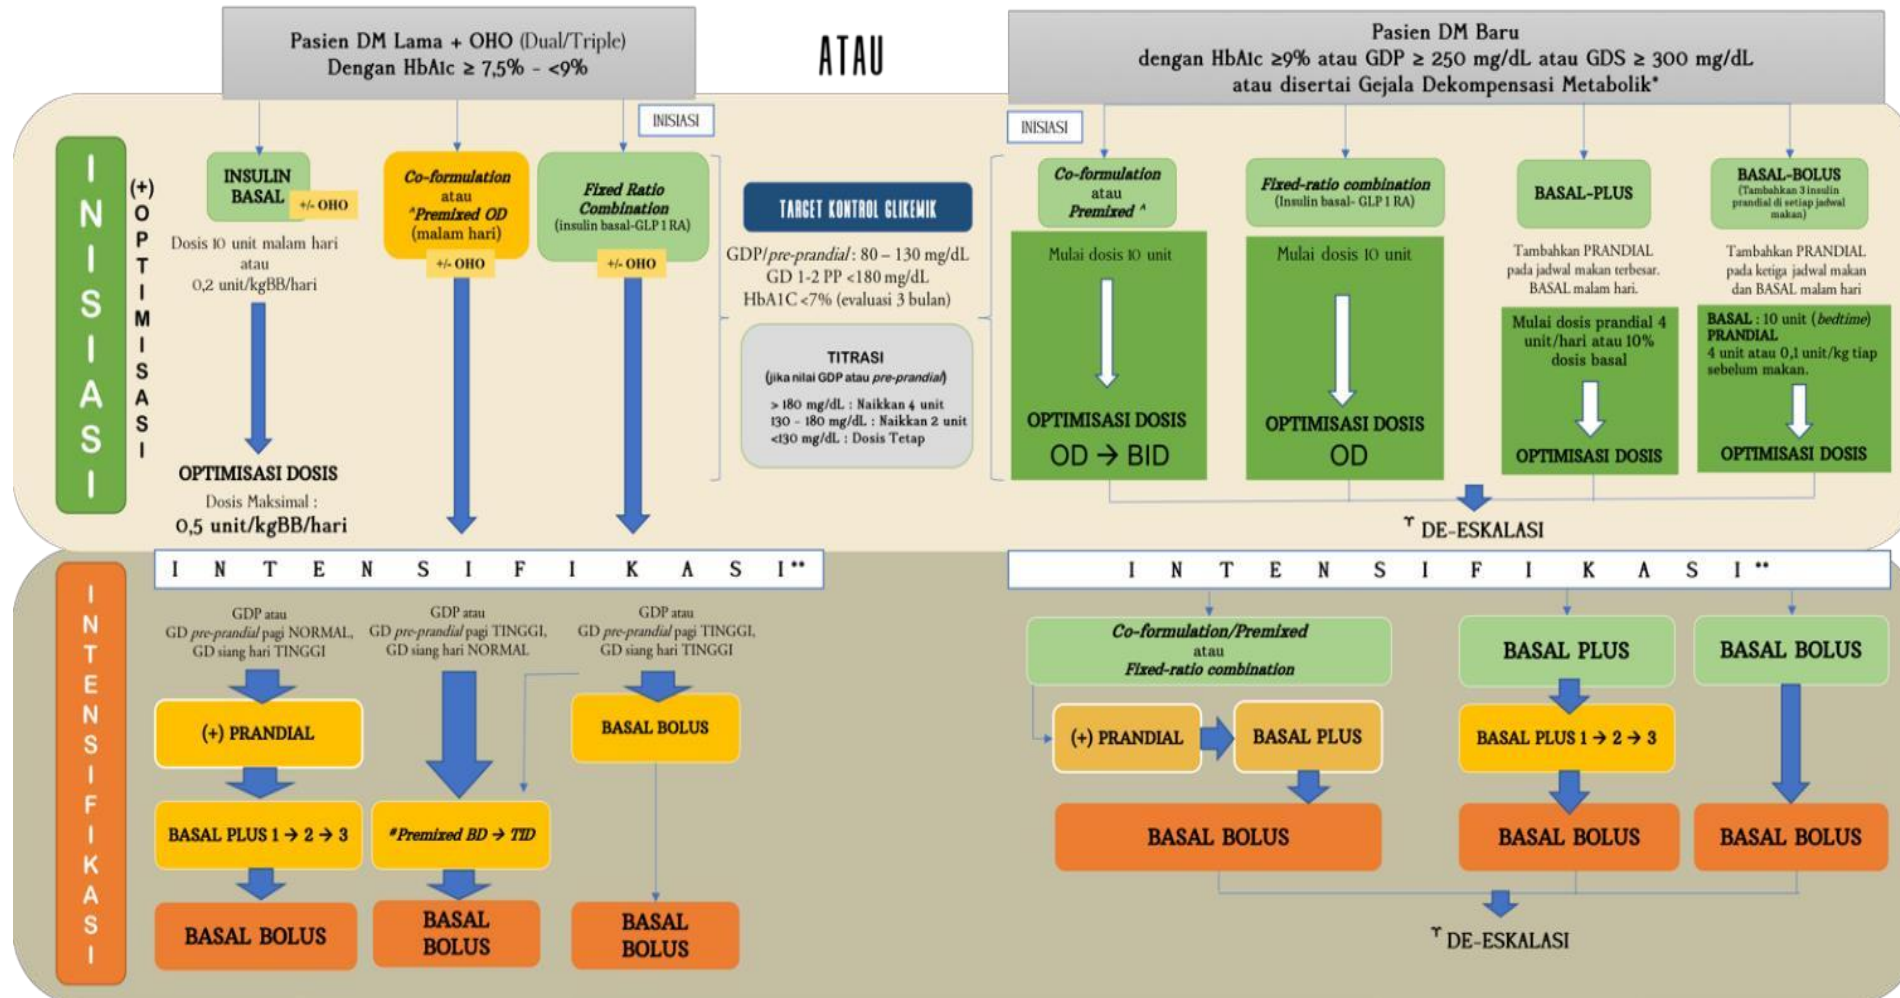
Pasien DM Lama + OHO (Dual/Triple)
Dengan HbA1c ≥ 7,5% - <9%

ATAU

Pasien DM Baru
dengan HbA1c ≥9% atau GDP ≥ 250 mg/dL atau GDS ≥ 300 mg/dL
atau disertai Gejala Dekompensasi Metabolik*

INISIASI

(+) OPTIMISASI

INISIASI

INSULIN BASAL
+/- OHO

Dosis 10 unit malam hari atau 0,2 unit/kgBB/hari

OPTIMISASI DOSIS
Dosis Maksimal :
0,5 unit/kgBB/hari

Co-formulation
atau
^Premixed OD
(malam hari)
+/- OHO

Fixed Ratio Combination
(insulin basal-GLP 1 RA)
+/- OHO

TARGET KONTROL GLIKEMIK
GDP/pre-prandial : 80 – 130 mg/dL
GD 1-2 PP <180 mg/dL
HbA1C <7% (evaluasi 3 bulan)

TITRASI
(jika nilai GDP atau pre-prandial)
> 180 mg/dL : Naikkan 4 unit
130 - 180 mg/dL : Naikkan 2 unit
<130 mg/dL : Dosis Tetap

INISIASI

Co-formulation
atau
Premixed ^
Mulai dosis 10 unit
OPTIMISASI DOSIS
OD → BID

Fixed-ratio combination
(Insulin basal- GLP 1 RA)
Mulai dosis 10 unit
OPTIMISASI DOSIS
OD

BASAL-PLUS
Tambahkan PRANDIAL pada jadwal makan terbesar. BASAL malam hari.
Mulai dosis prandial 4 unit/hari atau 10% dosis basal
OPTIMISASI DOSIS

BASAL-BOLUS
(Tambahkan 3 insulin prandial di setiap jadwal makan)
Tambahkan PRANDIAL pada ketiga jadwal makan dan BASAL malam hari
BASAL : 10 unit (bedtime)
PRANDIAL
4 unit atau 0,1 unit/kg tiap sebelum makan.
OPTIMISASI DOSIS

ᵀ DE-ESKALASI

INTENSIFIKASI

I N T E N S I F I K A S I**

GDP atau
GD pre-prandial pagi NORMAL,
GD siang hari TINGGI
(+) PRANDIAL
BASAL PLUS 1 → 2 → 3
BASAL BOLUS

GDP atau
GD pre-prandial pagi TINGGI,
GD siang hari NORMAL
#Premixed BD → TID
BASAL BOLUS

GDP atau
GD pre-prandial pagi TINGGI,
GD siang hari TINGGI
BASAL BOLUS
BASAL BOLUS

I N T E N S I F I K A S I**

Co-formulation/Premixed
atau
Fixed-ratio combination
(+) PRANDIAL
BASAL PLUS
BASAL BOLUS

BASAL PLUS
BASAL PLUS 1 → 2 → 3
BASAL BOLUS

BASAL BOLUS
BASAL BOLUS

ᵀ DE-ESKALASI